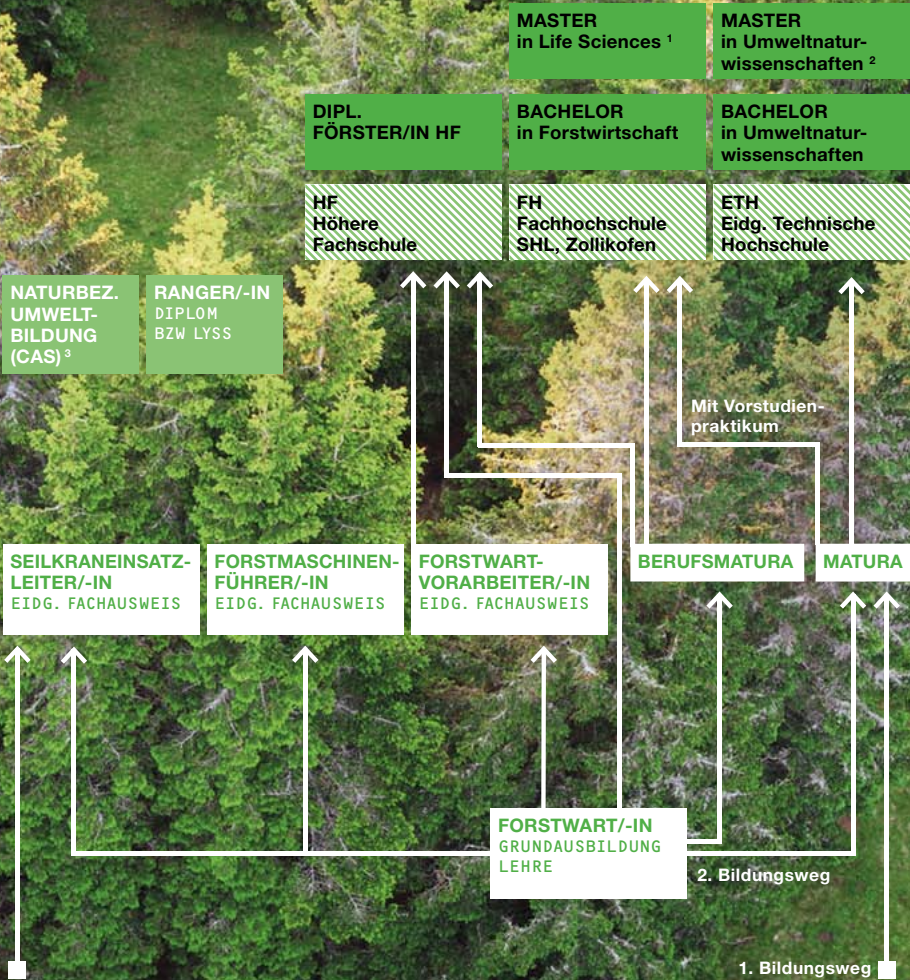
MASTER
in Life Sciences $^1$

MASTER
in Umweltnaturwissenschaften $^2$

DIPL.
FÖRSTER/IN HF

BACHELOR
in Forstwirtschaft

BACHELOR
in Umweltnaturwissenschaften

HF
Höhere Fachschule

FH
Fachhochschule SHL, Zollikofen

ETH
Eidg. Technische Hochschule

NATURBEZ. UMWELTBILDUNG (CAS) $^3$

RANGER/-IN
DIPLOM
BZW LYSS

Mit Vorstudienpraktikum

SEILKRANEINSATZLEITER/-IN
EIDG. FACHAUSWEIS

FORSTMASCHINENFÜHRER/-IN
EIDG. FACHAUSWEIS

FORSTWARTVORARBEITER/-IN
EIDG. FACHAUSWEIS

BERUFSMATURA

MATURA

FORSTWART/-IN
GRUNDAUSBILDUNG
LEHRE

2. Bildungsweg

1. Bildungsweg